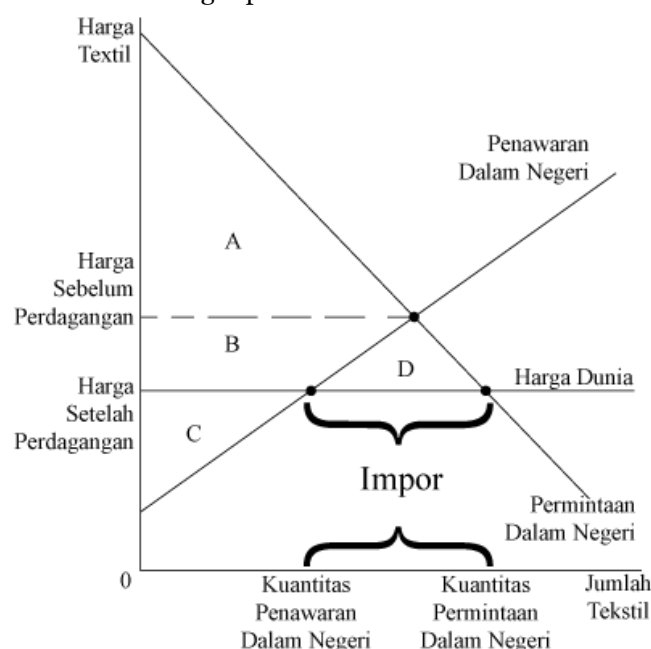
Harga Textil

Penawaran Dalam Negeri

A

Harga Sebelum Perdagangan

B

D

Harga Setelah Perdagangan

Harga Dunia

C

Impor

Permintaan Dalam Negeri

0

Kuantitas Penawaran Dalam Negeri

Kuantitas Permintaan Dalam Negeri

Jumlah Tekstil